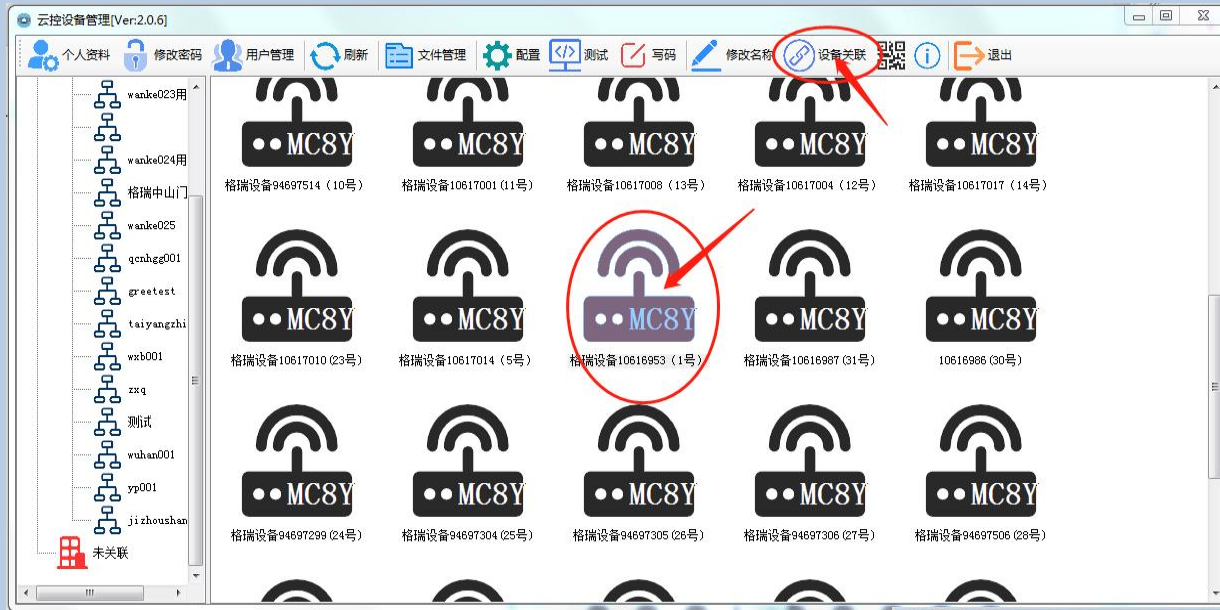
云控设备管理[Ver:2.0.6]

个人资料 修改密码 用户管理 刷新 文件管理 配置 测试 写码 修改名称 设备关联 退出

wanke023用
wanke024用
格瑞中山门
wanke025
qcnhgg001
greetest
taiyangzhi
wxb001
zxq
测试
wuhan001
yp001
jizhoushan
未关联

MC8Y
格瑞设备94697514 (10号)
MC8Y
格瑞设备10617001 (11号)
MC8Y
格瑞设备10617008 (13号)
MC8Y
格瑞设备10617004 (12号)
MC8Y
格瑞设备10617017 (14号)

MC8Y
格瑞设备10617010 (23号)
MC8Y
格瑞设备10617014 (5号)
MC8Y
格瑞设备10616953 (1号)
MC8Y
格瑞设备10616987 (31号)
MC8Y
10616986 (30号)

MC8Y
格瑞设备94697299 (24号)
MC8Y
格瑞设备94697304 (25号)
MC8Y
格瑞设备94697305 (26号)
MC8Y
格瑞设备94697306 (27号)
MC8Y
格瑞设备94697506 (28号)